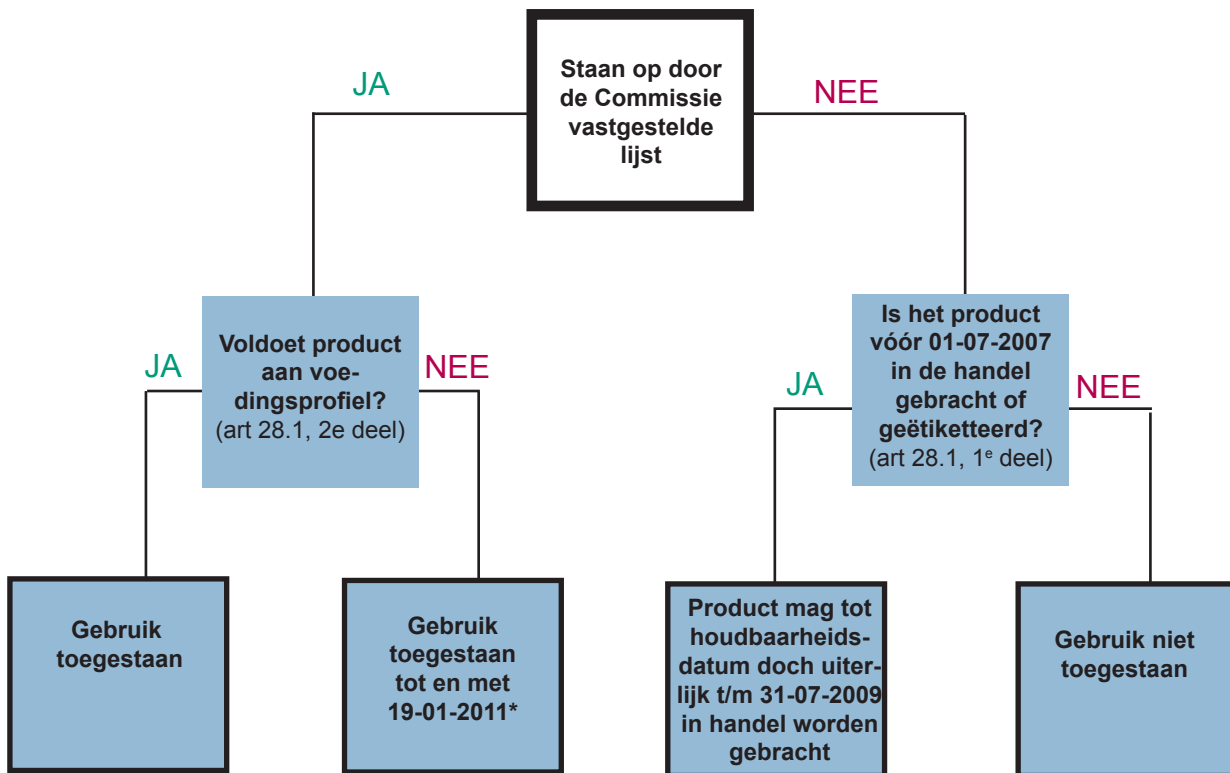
Staan op door de Commissie vastgestelde lijst

JA

NEE

Voldoet product aan voedingsprofiel? (art 28.1, 2e deel)

JA

NEE

Is het product vóór 01-07-2007 in de handel gebracht of geëtiketteerd? (art 28.1, 1$^e$ deel)

JA

NEE

Gebruik toegestaan

Gebruik toegestaan tot en met 19-01-2011*

Product mag tot houdbaarheidsdatum doch uiterlijk t/m 31-07-2009 in handel worden gebracht

Gebruik niet toegestaan